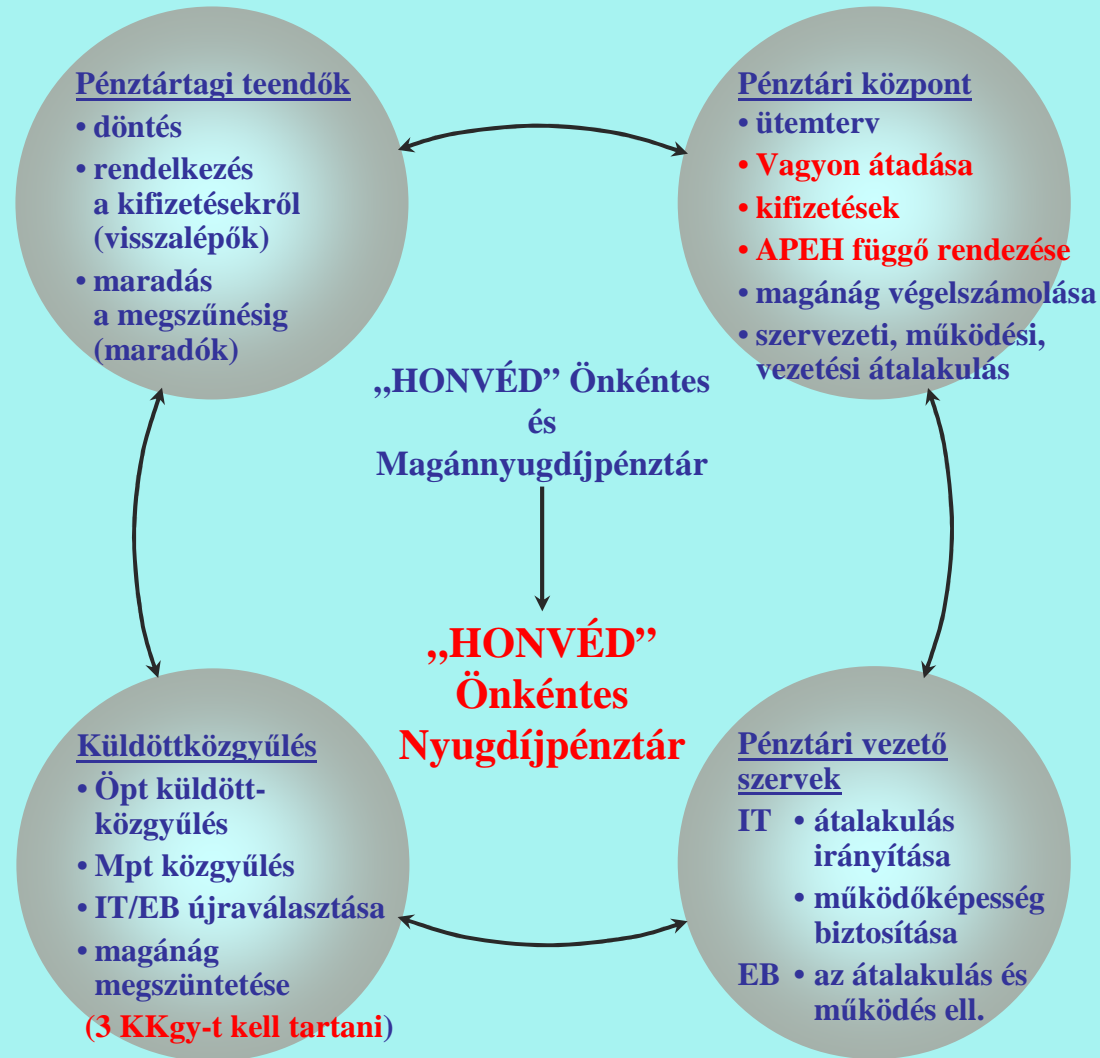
Pénztártagi teendők
• döntés
• rendelkezés a kifizetésekről (visszalépők)
• maradás a megszűnésig (maradók)

Pénztári központ
• ütemterv
• Vagyon átadása
• kifizetések
• APEH függő rendezése
• magánág végelszámolása
• szervezeti, működési, vezetési átalakulás

„HONVÉD" Önkéntes és Magánnyugdíjpénztár

„HONVÉD" Önkéntes Nyugdíjpénztár

Küldöttközgyűlés
• Öpt küldött-közgyűlés
• Mpt közgyűlés
• IT/EB újraválasztása
• magánág megszüntetése
(3 KKgy-t kell tartani)

Pénztári vezető szervek
IT • átalakulás irányítása
• működőképesség biztosítása
EB • az átalakulás és működés ell.